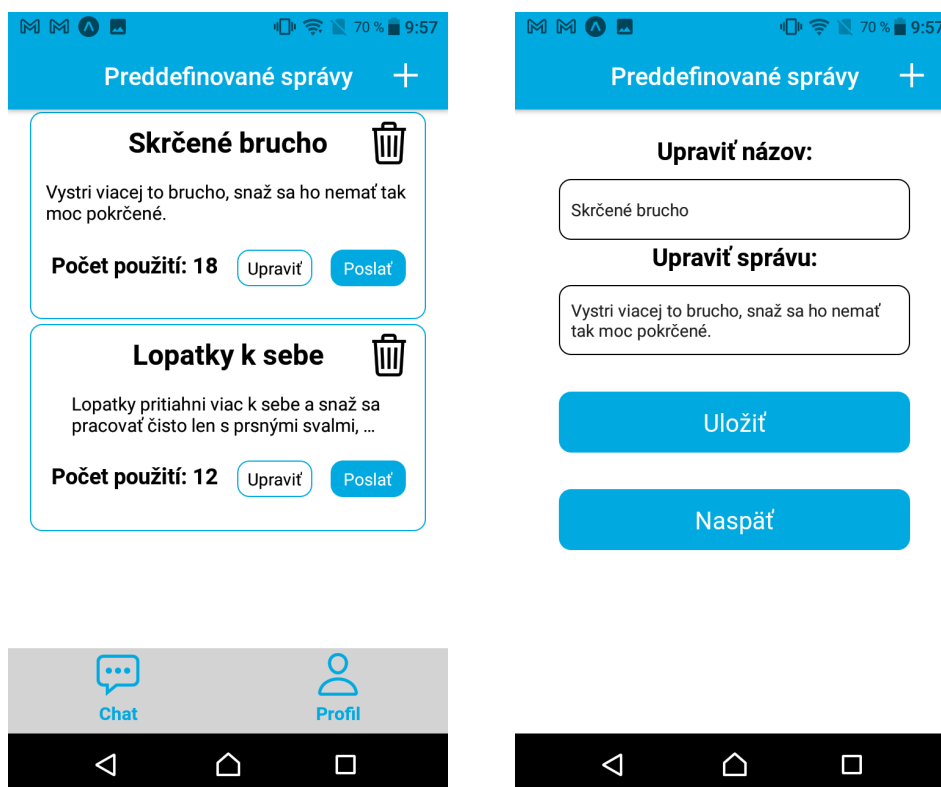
70 % 9:57

Preddefinované správy +

Skrčené brucho

Vystri viacej to brucho, snaž sa ho nemať tak moc pokrčené.

Počet použití: 18 Upraviť Poslať

Lopatky k sebe

Lopatky pritiahni viac k sebe a snaž sa pracovať čisto len s prsnými svalmi, ...

Počet použití: 12 Upraviť Poslať

Chat Profil

70 % 9:57

Preddefinované správy +

Upraviť názov:

Skrčené brucho

Upraviť správu:

Vystri viacej to brucho, snaž sa ho nemať tak moc pokrčené.

Uložiť

Naspäť